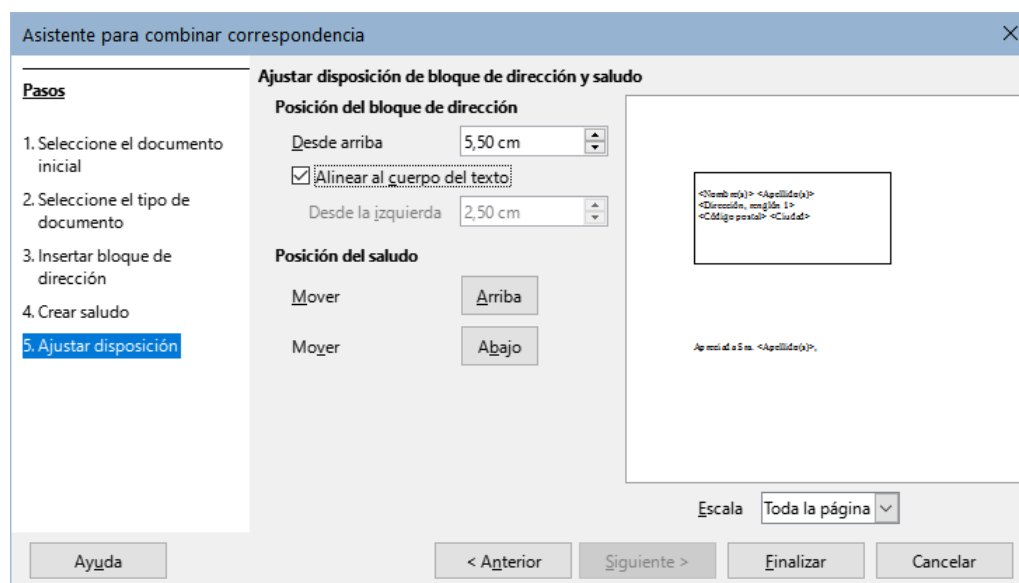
Asistente para combinar correspondencia

Pasos

1. Seleccione el documento inicial

2. Seleccione el tipo de documento

3. Insertar bloque de dirección

4. Crear saludo

5. Ajustar disposición

Ajustar disposición de bloque de dirección y saludo

Posición del bloque de dirección

Desde arriba 5,50 cm

Alinear al cuerpo del texto

Desde la izquierda 2,50 cm

Posición del saludo

Mover Arriba

Mover Abajo

<Nombre(s)> <Apellido(s)>
<Dirección, renglón 1>
<Código postal> <Ciudad>

Apreciada Sra. <Apellido(s)>,

Escala Toda la página

Ayuda

< Anterior

Siguiente >

Finalizar

Cancelar